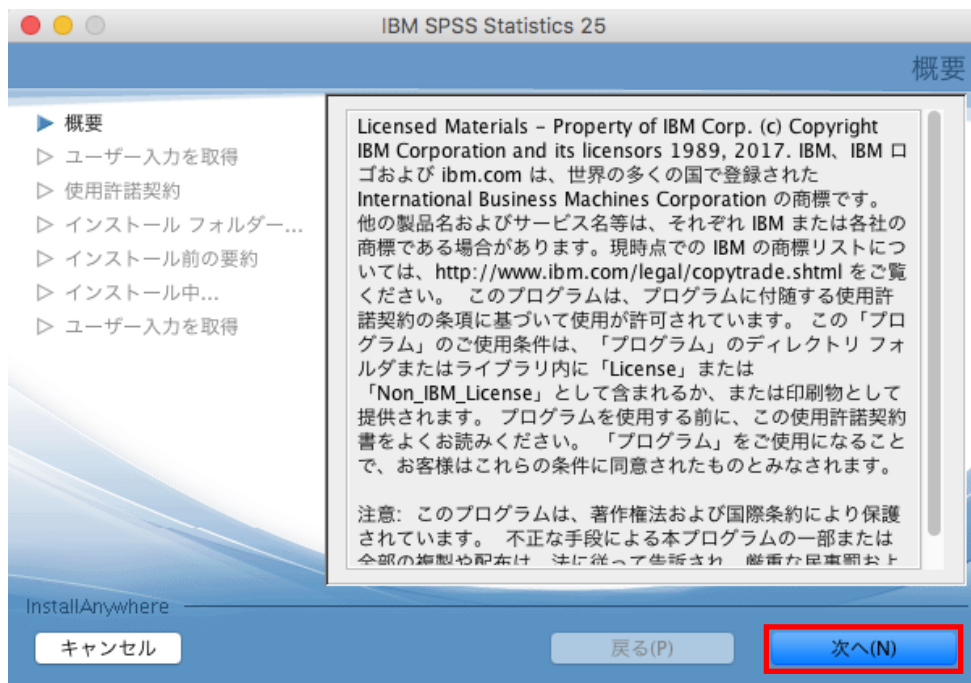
IBM SPSS Statistics 25

概要

▶ 概要
▷ ユーザー入力を取得
▷ 使用許諾契約
▷ インストール フォルダー...
▷ インストール前の要約
▷ インストール中...
▷ ユーザー入力を取得

Licensed Materials – Property of IBM Corp. (c) Copyright IBM Corporation and its licensors 1989, 2017. IBM、IBM ロゴおよび ibm.com は、世界の多くの国で登録された International Business Machines Corporation の商標です。他の製品名およびサービス名等は、それぞれ IBM または各社の商標である場合があります。現時点での IBM の商標リストについては、http://www.ibm.com/legal/copytrade.shtml をご覧ください。 このプログラムは、プログラムに付随する使用許諾契約の条項に基づいて使用が許可されています。 この「プログラム」のご使用条件は、「プログラム」のディレクトリ フォルダまたはライブラリ内に「License」または「Non_IBM_License」として含まれるか、または印刷物として提供されます。 プログラムを使用する前に、この使用許諾契約書をよくお読みください。 「プログラム」をご使用になることで、お客様はこれらの条件に同意されたものとみなされます。

注意: このプログラムは、著作権法および国際条約により保護されています。 不正な手段による本プログラムの一部または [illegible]

InstallAnywhere

キャンセル
戻る(P)
次へ(N)